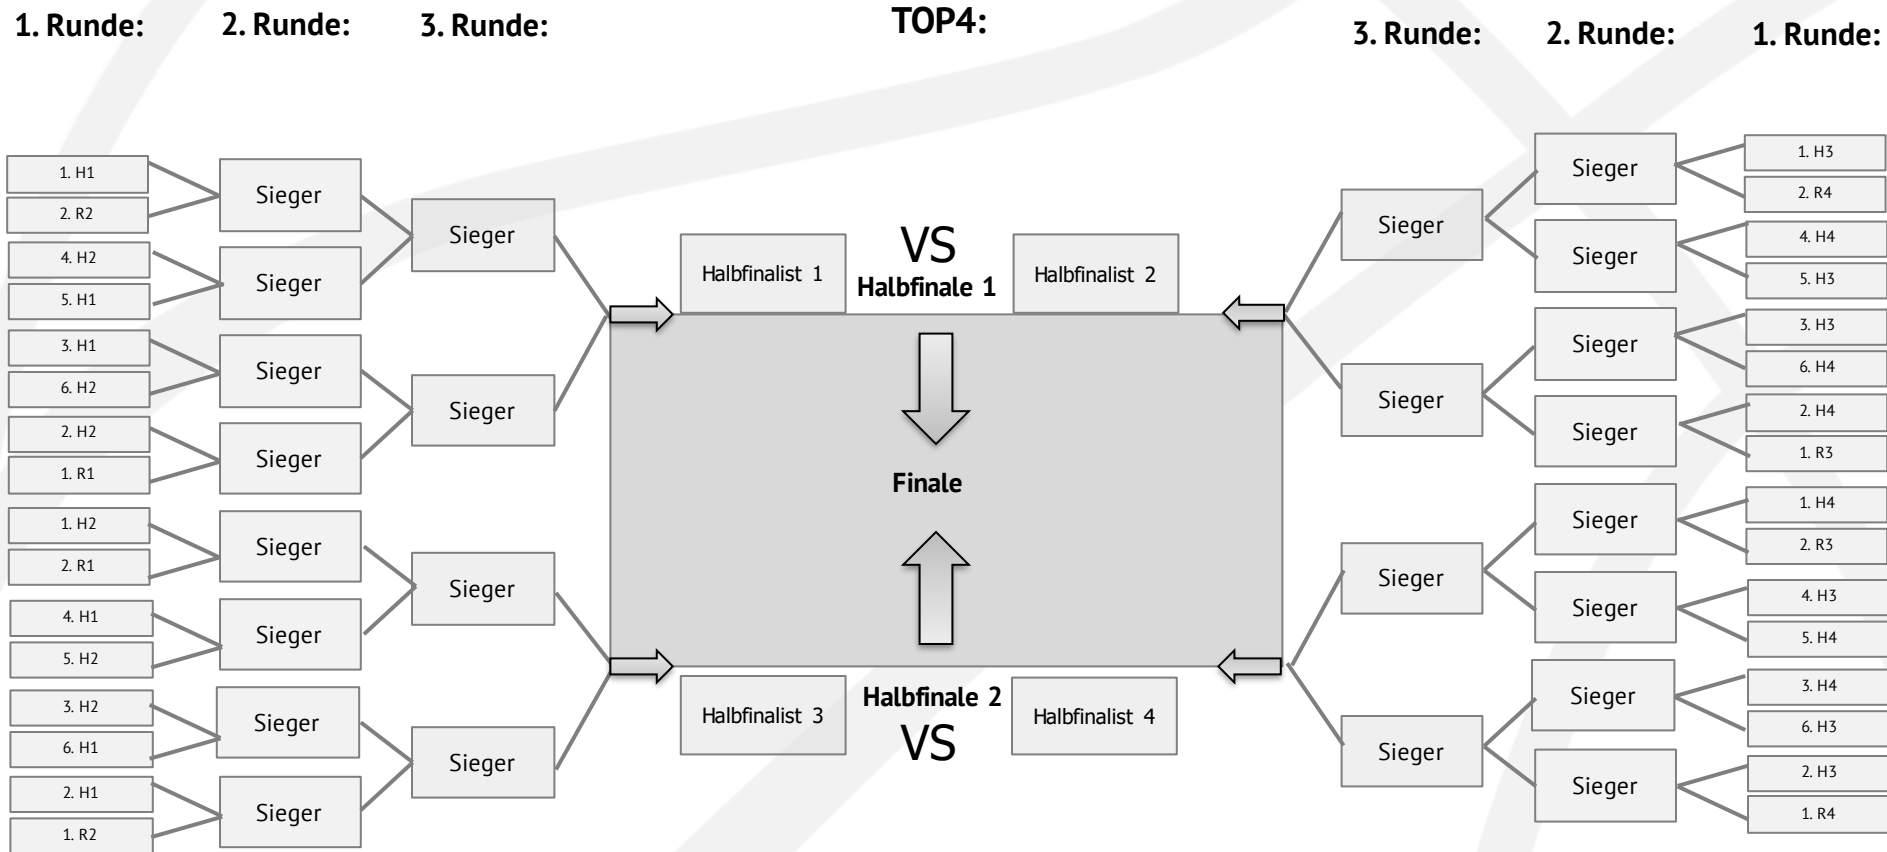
1. Runde: 2. Runde: 3. Runde:

TOP4:

3. Runde: 2. Runde: 1. Runde:

1. H1
2. R2
4. H2
5. H1
3. H1
6. H2
2. H2
1. R1
1. H2
2. R1
4. H1
5. H2
3. H2
6. H1
2. H1
1. R2

Sieger
Sieger
Sieger
Sieger
Sieger
Sieger
Sieger
Sieger

Sieger
Sieger
Sieger
Sieger

Halbfinalist 1
VS
Halbfinale 1
Halbfinalist 2

Finale

Halbfinalist 3
Halbfinale 2
VS
Halbfinalist 4

Sieger
Sieger
Sieger
Sieger

Sieger
Sieger
Sieger
Sieger
Sieger
Sieger
Sieger
Sieger

1. H3
2. R4
4. H4
5. H3
3. H3
6. H4
2. H4
1. R3
1. H4
2. R3
4. H3
5. H4
3. H4
6. H3
2. H3
1. R4